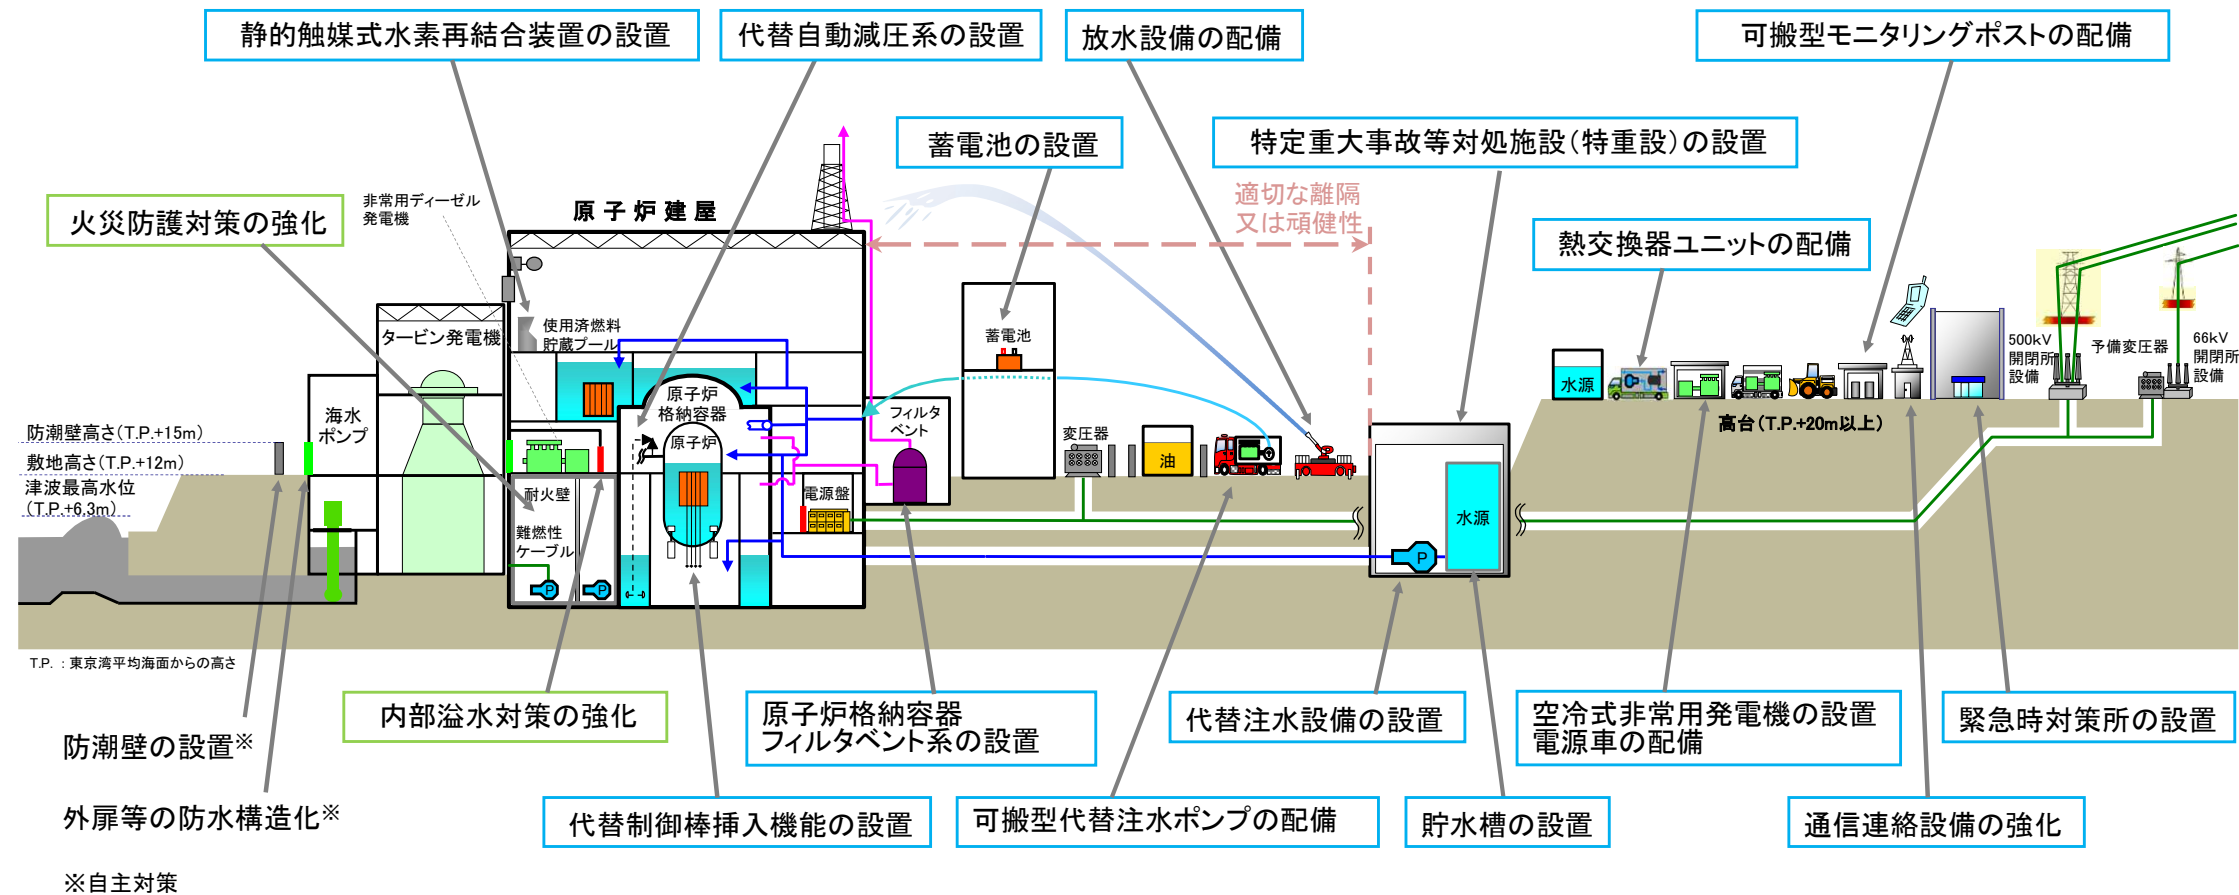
静的触媒式水素再結合装置の設置

代替自動減圧系の設置

放水設備の配備

可搬型モニタリングポストの配備

蓄電池の設置

特定重大事故等対処施設（特重設）の設置

適切な離隔
又は頑健性

熱交換器ユニットの配備

火災防護対策の強化

非常用ディーゼル
発電機

原子炉建屋

タービン発電機

使用済燃料
貯蔵プール

海水
ポンプ

原子炉
格納容器

原子炉

フィルタ
ベント

蓄電池

変圧器

油

水源

高台（T.P.+20m以上）

500kV
開閉所
設備

予備変圧器

66kV
開閉所
設備

防潮壁高さ（T.P.+15m）

敷地高さ（T.P.+12m）

津波最高水位
（T.P.+6.3m）

耐火壁

難燃性
ケーブル

電源盤

水源

P

P

P

T.P.：東京湾平均海面からの高さ

内部溢水対策の強化

原子炉格納容器
フィルタベント系の設置

代替注水設備の設置

空冷式非常用発電機の設置
電源車の配備

緊急時対策所の設置

防潮壁の設置※

外扉等の防水構造化※

代替制御棒挿入機能の設置

可搬型代替注水ポンプの配備

貯水槽の設置

通信連絡設備の強化

※自主対策